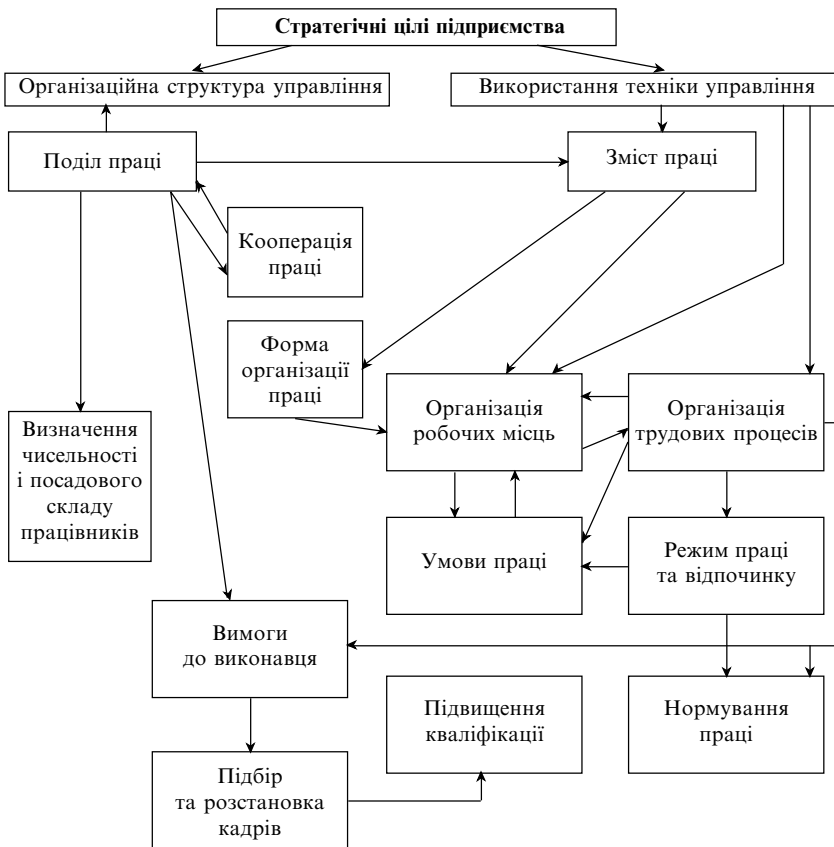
Стратегічні цілі підприємства

Організаційна структура управління

Використання техніки управління

Поділ праці

Зміст праці

Кооперація праці

Форма організації праці

Визначення чисельності і посадового складу працівників

Організація робочих місць

Організація трудових процесів

Умови праці

Режим праці та відпочинку

Вимоги до виконавця

Підвищення кваліфікації

Нормування праці

Підбір та розстановка кадрів